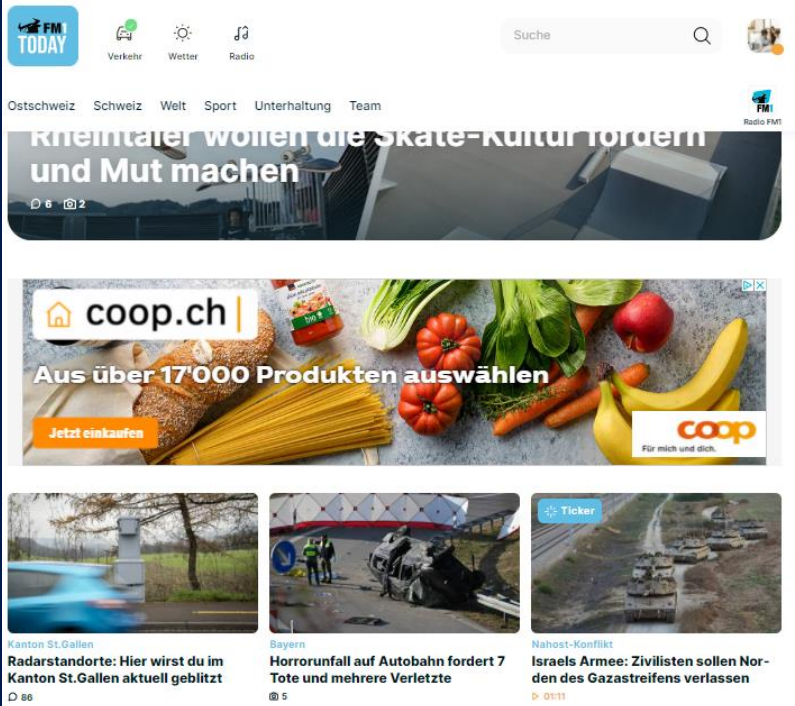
FM1 TODAY

Verkehr Wetter Radio

Suche

Ostschweiz Schweiz Welt Sport Unterhaltung Team

Radio FM1

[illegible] und Mut machen

6 2

coop.ch

Aus über 17'000 Produkten auswählen

Jetzt einkaufen

coop
Für mich und dich.

Kanton St.Gallen
Radarstandorte: Hier wirst du im Kanton St.Gallen aktuell geblitzt
86

Bayern
Horrorunfall auf Autobahn fordert 7 Tote und mehrere Verletzte
5

Ticker
Nahost-Konflikt
Israels Armee: Zivilisten sollen Norden des Gazastreifens verlassen
01:11